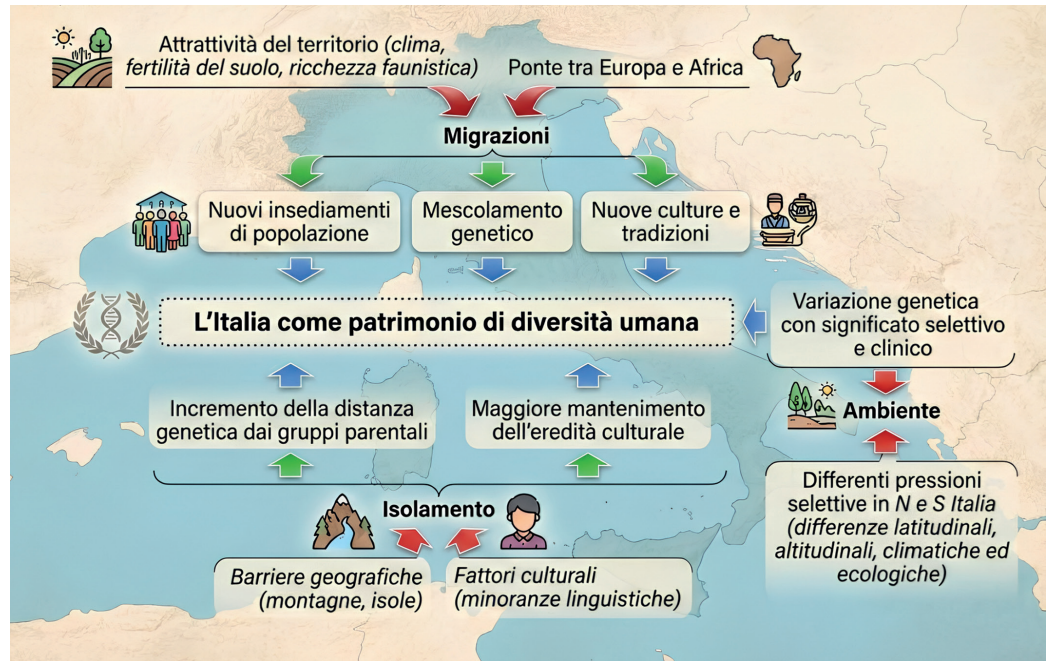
Attrattività del territorio (*clima, fertilità del suolo, ricchezza faunistica*)

Ponte tra Europa e Africa

Migrazioni

Nuovi insediamenti di popolazione

Mescolamento genetico

Nuove culture e tradizioni

L'Italia come patrimonio di diversità umana

Variazione genetica con significato selettivo e clinico

Ambiente

Incremento della distanza genetica dai gruppi parentali

Maggiore mantenimento dell'eredità culturale

Isolamento

Differenti pressioni selettive in *N* e *S Italia* (*differenze latitudinali, altitudinali, climatiche ed ecologiche*)

*Barriere geografiche (montagne, isole)*

*Fattori culturali (minoranze linguistiche)*